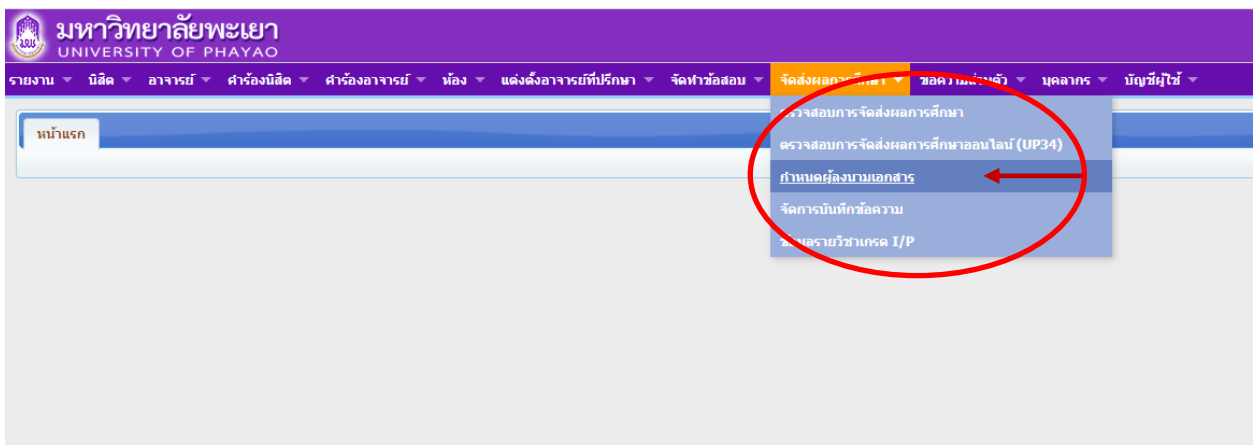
มหาวิทยาลัยพะเยา
UNIVERSITY OF PHAYAO

รายงาน ▼ นิสิต ▼ อาจารย์ ▼ คำร้องนิสิต ▼ คำร้องอาจารย์ ▼ ห้อง ▼ แต่งตั้งอาจารย์ที่ปรึกษา ▼ จัดทำข้อสอบ ▼ จัดส่งผลการศึกษา ▼ ข้อความ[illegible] ▼ บุคลากร ▼ บัญชีผู้ใช้ ▼

หน้าแรก

ตรวจสอบการจัดส่งผลการศึกษา
ตรวจสอบการจัดส่งผลการศึกษาออนไลน์ (UP34)
กำหนดผู้ลงนามเอกสาร
จัดการบันทึกข้อความ
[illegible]รายวิชาเกรด I/P